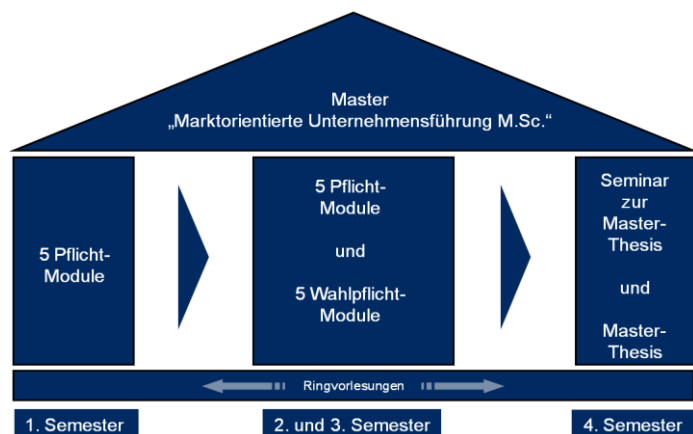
Master
„Marktorientierte Unternehmensführung M.Sc.“

5 Pflicht-Module

5 Pflicht-Module

und

5 Wahlpflicht-Module

Seminar zur Master-Thesis

und

Master-Thesis

Ringvorlesungen

1. Semester

2. und 3. Semester

4. Semester